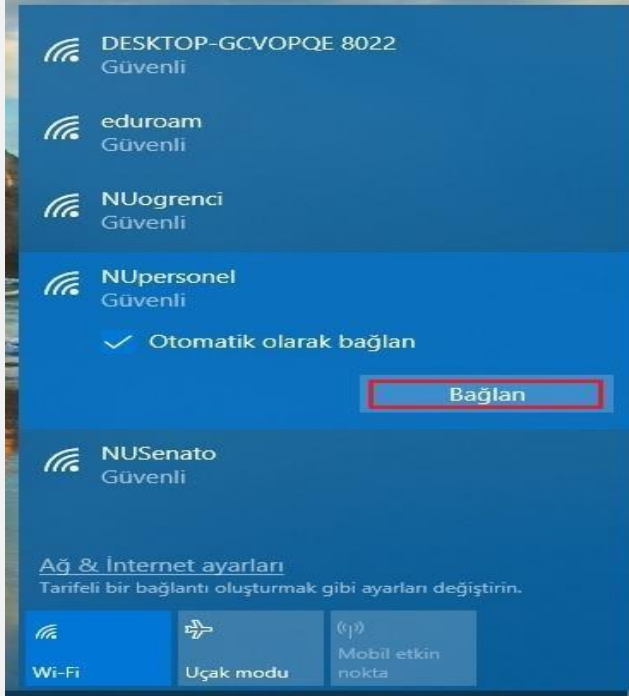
DESKTOP-GCVOPQE 8022
Güvenli

eduroam
Güvenli

NUogrenci
Güvenli

NUpersonel
Güvenli

Otomatik olarak bağlan

Bağlan

NUSenato
Güvenli

Ağ & İnternet ayarları
Tarifeli bir bağlantı oluşturmak gibi ayarları değiştirin.

Wi-Fi

Uçak modu

Mobil etkin nokta